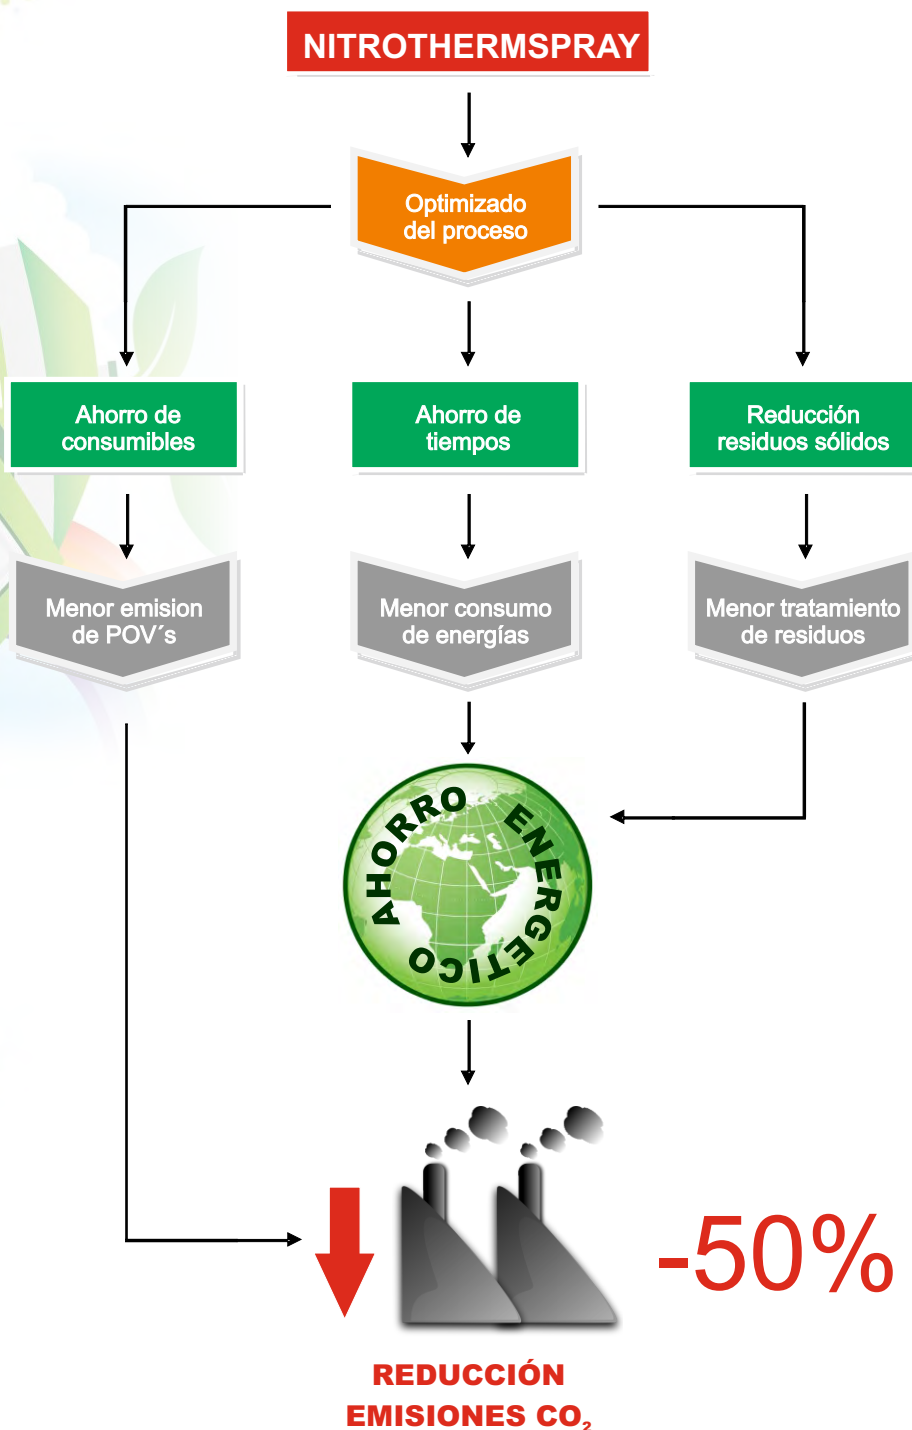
NITROTHERMSPRAY

Optimizado del proceso

Ahorro de consumibles

Ahorro de tiempos

Reducción residuos sólidos

Menor emision de POV´s

Menor consumo de energías

Menor tratamiento de residuos

AHORRO ENERGETICO

-50%

REDUCCIÓN EMISIONES $CO_2$